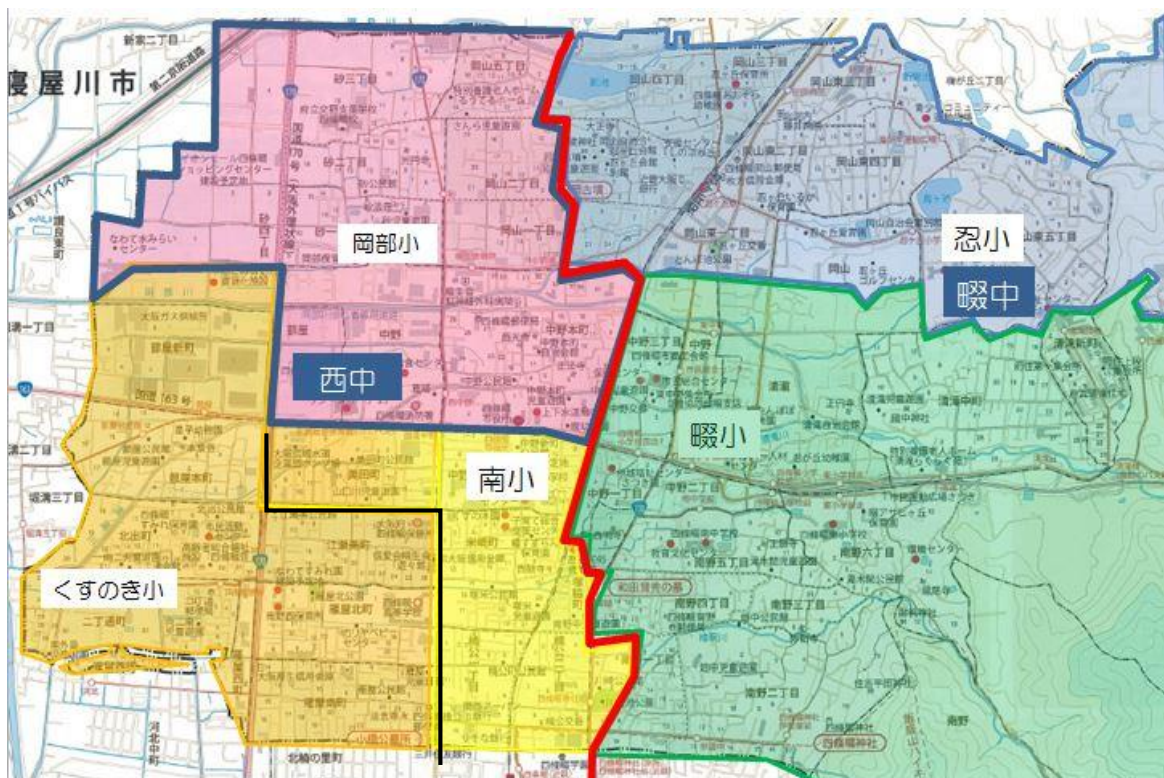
寝屋川市

岡部小

忍小

畷中

西中

畷小

南小

くすのき小

新家二丁目

第二京阪道路

砂三丁目

岡山五丁目

岡山三丁目

岡山東五丁目

岡山東二丁目

岡山東四丁目

岡山二丁目

岡山一丁目

砂二丁目

中野本町

中野三丁目

中野二丁目

清滝

南野六丁目

南野五丁目

南野四丁目

南野三丁目

南野二丁目

南野

国道163号

北出町

二丁通町

江瀬美町

河北中町

北崎の里町